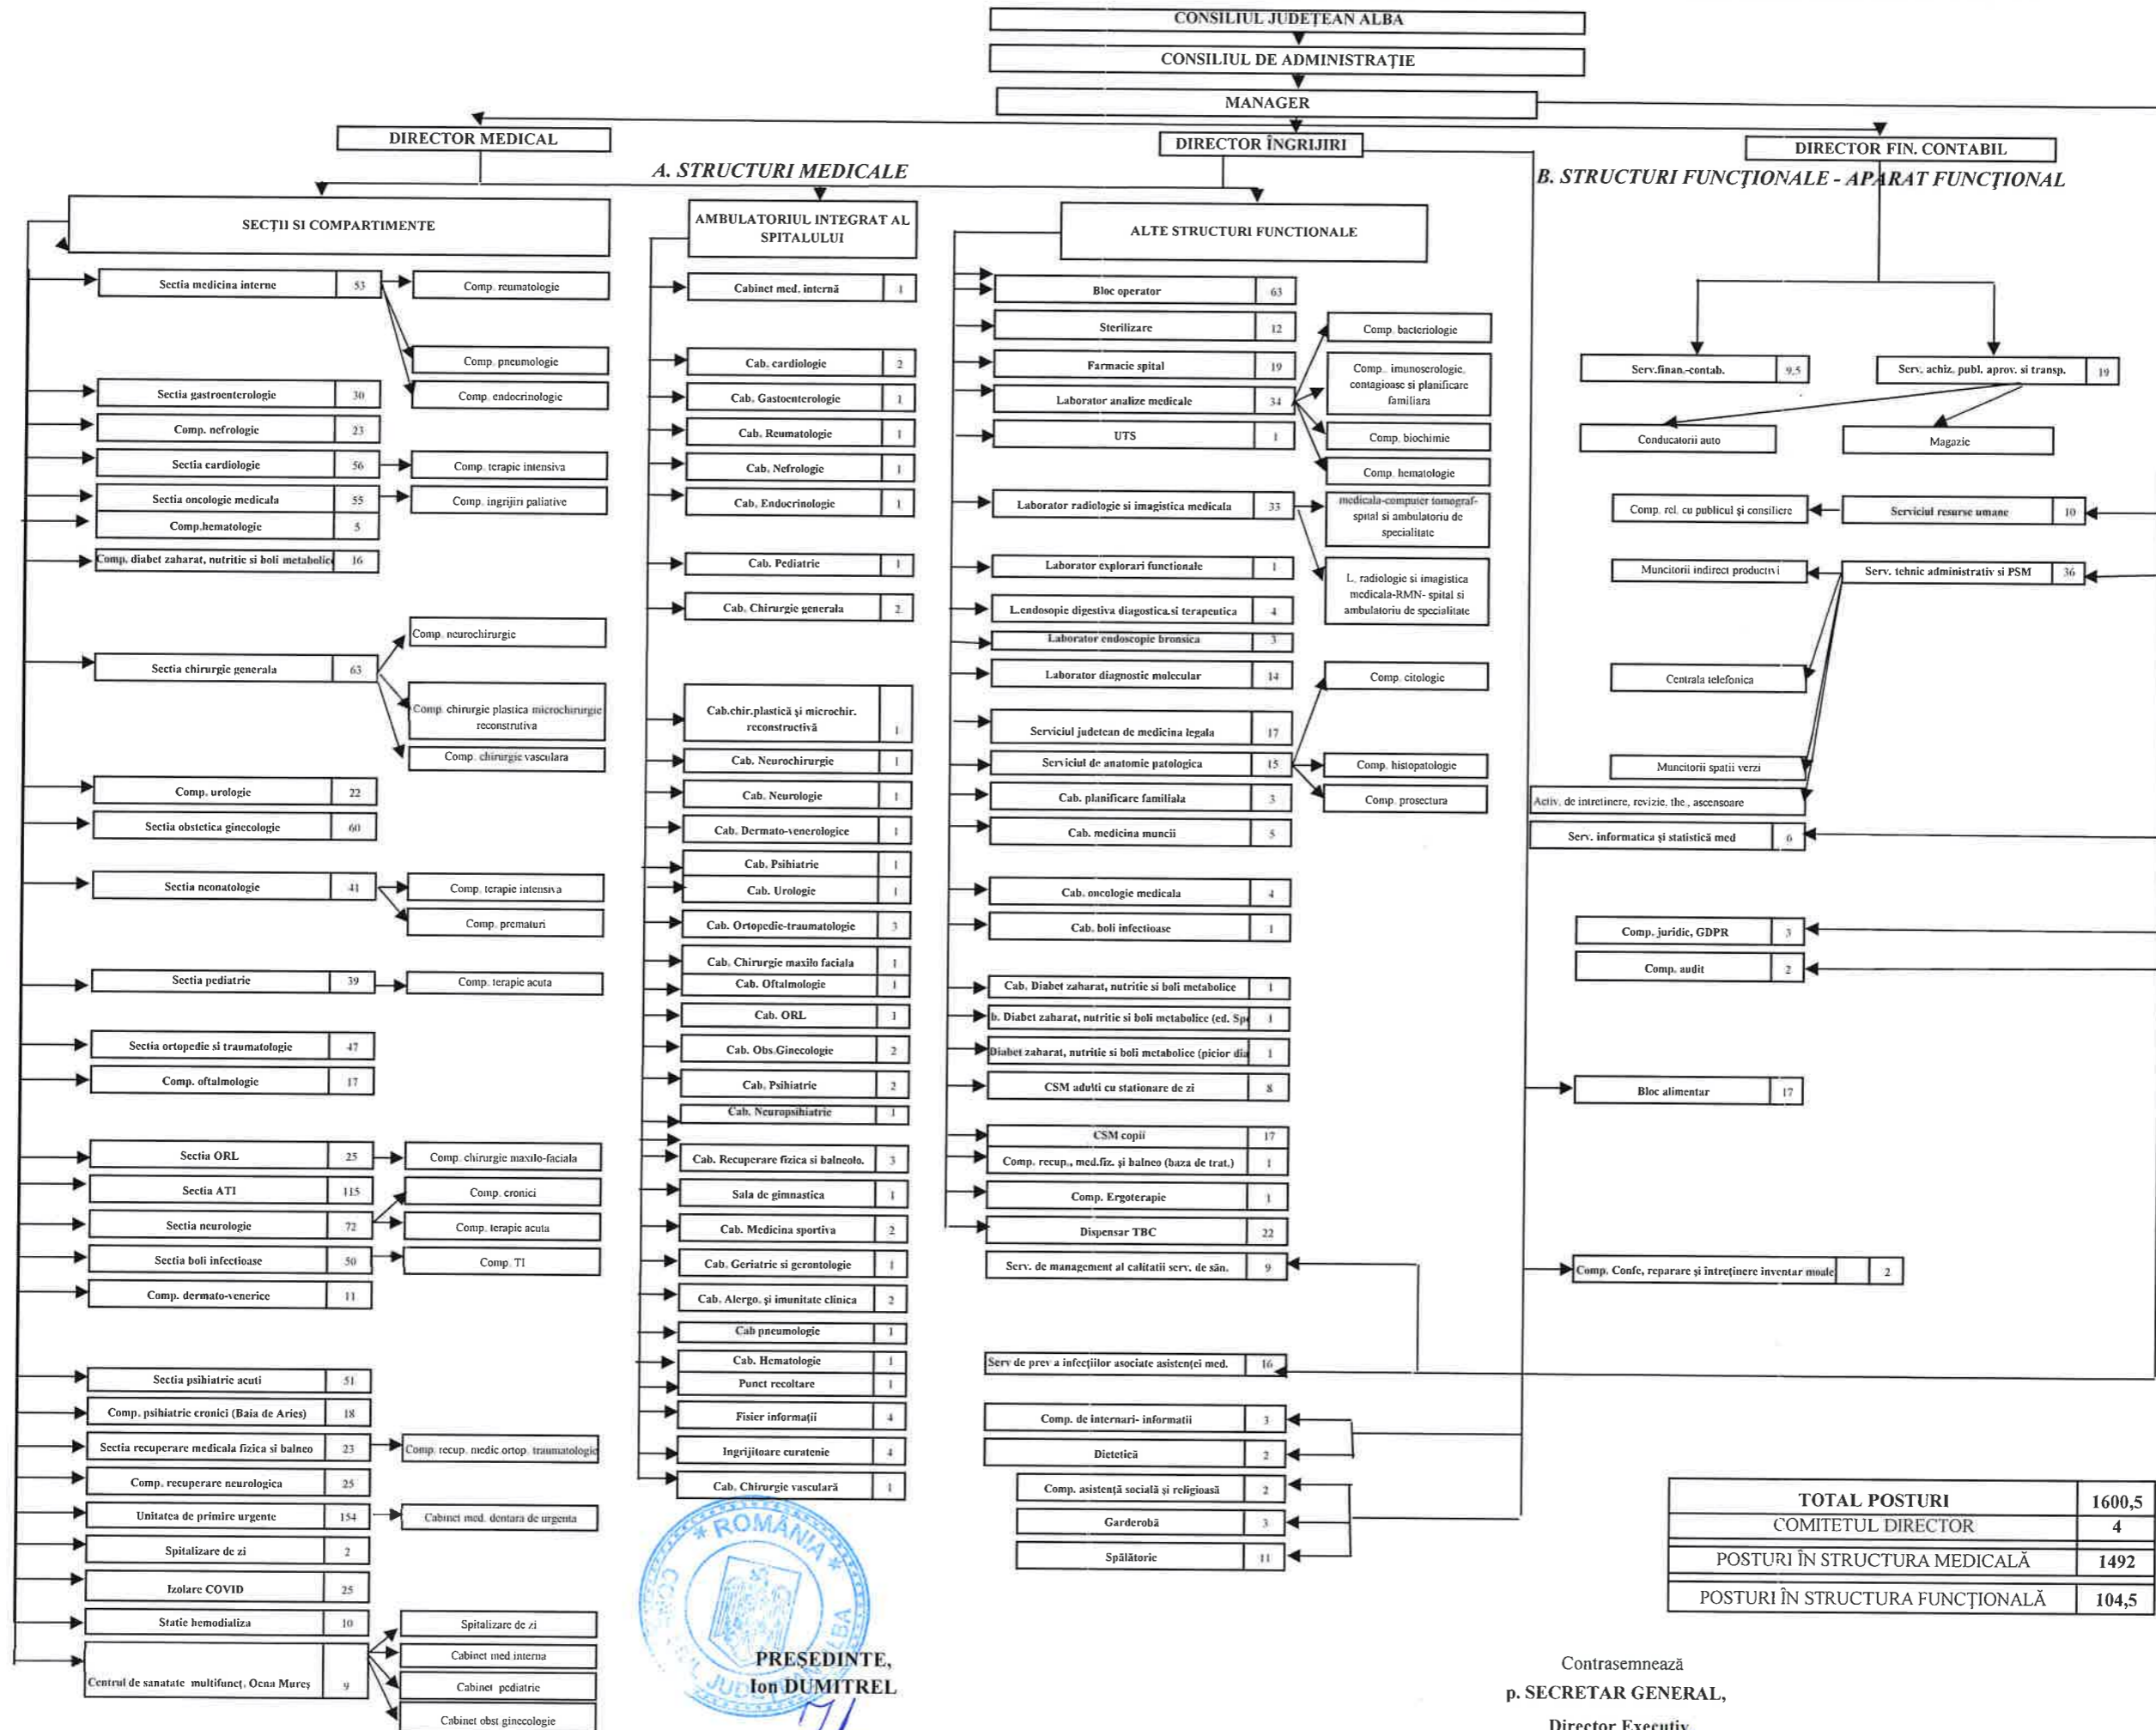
CONSILIUL JUDEȚEAN ALBA

CONSILIUL DE ADMINISTRAȚIE

MANAGER

DIRECTOR MEDICAL

DIRECTOR ÎNGRIJIRI

DIRECTOR FIN. CONTABIL

A. STRUCTURI MEDICALE

B. STRUCTURI FUNCȚIONALE - APARAT FUNCȚIONAL

SECȚII SI COMPARTIMENTE

| Sectia medicina interne | 53 |
|---|---|
| Sectia gastroenterologie | 30 |
| Comp. nefrologie | 23 |
| Sectia cardiologie | 56 |
| Sectia oncologie medicala | 55 |
| Comp.hematologie | 5 |
| Comp. diabet zaharat, nutritie si boli metabolice | 16 |
| Sectia chirurgie generala | 63 |
| Comp. urologie | 22 |
| Sectia obstetica ginecologie | 60 |
| Sectia neonatologie | 41 |
| Sectia pediatrie | 39 |
| Sectia ortopedie si traumatologie | 47 |
| Comp. oftalmologie | 17 |
| Sectia ORL | 25 |
| Sectia ATI | 115 |
| Sectia neurologie | 72 |
| Sectia boli infectioase | 50 |
| Comp. dermato-venerice | 11 |
| Sectia psihiatrie acuti | 51 |
| Comp. psihiatrie cronici (Baia de Aries) | 18 |
| Sectia recuperare medicala fizica si balneo | 23 |
| Comp. recuperare neurologica | 25 |
| Unitatea de primire urgente | 154 |
| Spitalizare de zi | 2 |
| Izolare COVID | 25 |
| Statie hemodializa | 10 |
| Centrul de sanatate multifunct. Ocna Mures | 9 |

Comp. reumatologie
Comp. pneumologie
Comp. endocrinologie
Comp. terapie intensiva
Comp. ingrijiri paliative
Comp. neurochirurgie
Comp. chirurgie plastica microchirurgie reconstructiva
Comp. chirurgie vasculara
Comp. terapie intensiva
Comp. prematuri
Comp. terapie acuta
Comp. chirurgie maxilo-faciala
Comp. cronici
Comp. terapie acuta
Comp. TI
Comp. recup. medic ortop. traumatologie
Cabinet med. dentara de urgenta
Spitalizare de zi
Cabinet med interna
Cabinet pediatrie
Cabinet obst ginecologie

AMBULATORIUL INTEGRAT AL SPITALULUI

| Cabinet med. internă | 1 |
|---|---|
| Cab. cardiologie | 2 |
| Cab. Gastoenterologie | 1 |
| Cab. Reumatologie | 1 |
| Cab. Nefrologie | 1 |
| Cab. Endocrinologie | 1 |
| Cab. Pediatrie | 1 |
| Cab. Chirurgie generala | 2 |
| Cab.chir.plastică și microchir. reconstructivă | 1 |
| Cab. Neurochirurgie | 1 |
| Cab. Neurologie | 1 |
| Cab. Dermato-venerologie | 1 |
| Cab. Psihiatrie | 1 |
| Cab. Urologie | 1 |
| Cab. Ortopedie-traumatologie | 3 |
| Cab. Chirurgie maxilo faciala | 1 |
| Cab. Oftalmologie | 1 |
| Cab. ORL | 1 |
| Cab. Obs.Ginecologie | 2 |
| Cab. Psihiatrie | 2 |
| Cab. Neuropsihiatrie | 1 |
| Cab. Recuperare fizica si balneolo. | 3 |
| Sala de gimnastica | 1 |
| Cab. Medicina sportiva | 2 |
| Cab. Geriatrie si gerontologie | 1 |
| Cab. Alergo. și imunitate clinica | 2 |
| Cab pneumologie | 1 |
| Cab. Hematologie | 1 |
| Punct recoltare | 1 |
| Fisier informații | 4 |
| Ingrijitoare curatenie | 4 |
| Cab. Chirurgie vasculară | 1 |

ALTE STRUCTURI FUNCTIONALE

| Bloc operator | 63 |
|---|---|
| Sterilizare | 12 |
| Farmacie spital | 19 |
| Laborator analize medicale | 34 |
| UTS | 1 |
| Laborator radiologie si imagistica medicala | 33 |
| Laborator explorari functionale | 1 |
| L.endosopie digestiva diagostica si terapeutica | 4 |
| Laborator endoscopie bronsica | 3 |
| Laborator diagnostic molecular | 14 |
| Serviciul judetean de medicina legala | 17 |
| Serviciul de anatomie patologica | 15 |
| Cab. planificare familiala | 3 |
| Cab. medicina muncii | 5 |
| Cab. oncologie medicala | 4 |
| Cab. boli infectioase | 1 |
| Cab. Diabet zaharat, nutritie si boli metabolice | 1 |
| b. Diabet zaharat, nutritie si boli metabolice (ed. Sp | 1 |
| Diabet zaharat, nutritie si boli metabolice (picior dia | 1 |
| CSM adulti cu stationare de zi | 8 |
| CSM copii | 17 |
| Comp. recup., med.fiz. și balneo (baza de trat.) | 1 |
| Comp. Ergoterapie | 1 |
| Dispensar TBC | 22 |
| Serv. de management al calitatii serv. de săn. | 9 |
| Serv de prev a infecțiilor asociate asistenței med. | 16 |
| Comp. de internari- informatii | 3 |
| Dietetică | 2 |
| Comp. asistență socială și religioasă | 2 |
| Garderobă | 3 |
| Spălătorie | 11 |

Comp. bacteriologie
Comp. imunoserologie, contagioase și planificare familiara
Comp. biochimie
Comp. hematologie
medicala-computer tomograf-spital si ambulatoriu de specialitate
L. radiologie si imagistica medicala-RMN- spital si ambulatoriu de specialitate
Comp. citologie
Comp. histopatologie
Comp. prosectura

| Serv.finan.-contab. | 9,5 |
|---|---|
| Serv. achiz. publ. aprov. si transp. | 19 |

Conducatorii auto
Magazie

| Serviciul resurse umane | 10 |
|---|---|
| Serv. tehnic administrativ si PSM | 36 |

Comp. rel. cu publicul și consiliere
Muncitorii indirect productivi
Centrala telefonica
Muncitorii spatii verzi
Activ. de intretinere, revizie, the., ascensoare

| Serv. informatica și statistică med | 6 |
|---|---|
| Comp. juridic, GDPR | 3 |
| Comp. audit | 2 |
| Bloc alimentar | 17 |
| Comp. Confc, reparare și intreținere inventar moale | 2 |

| TOTAL POSTURI | 1600,5 |
|---|---|
| COMITETUL DIRECTOR | 4 |
| POSTURI ÎN STRUCTURA MEDICALĂ | 1492 |
| POSTURI ÎN STRUCTURA FUNCȚIONALĂ | 104,5 |

ROMÂNIA
CONSILIUL JUDEȚEAN ALBA

PREȘEDINTE,
Ion DUMITREL

Contrasemnează
p. SECRETAR GENERAL,
Director Executiv